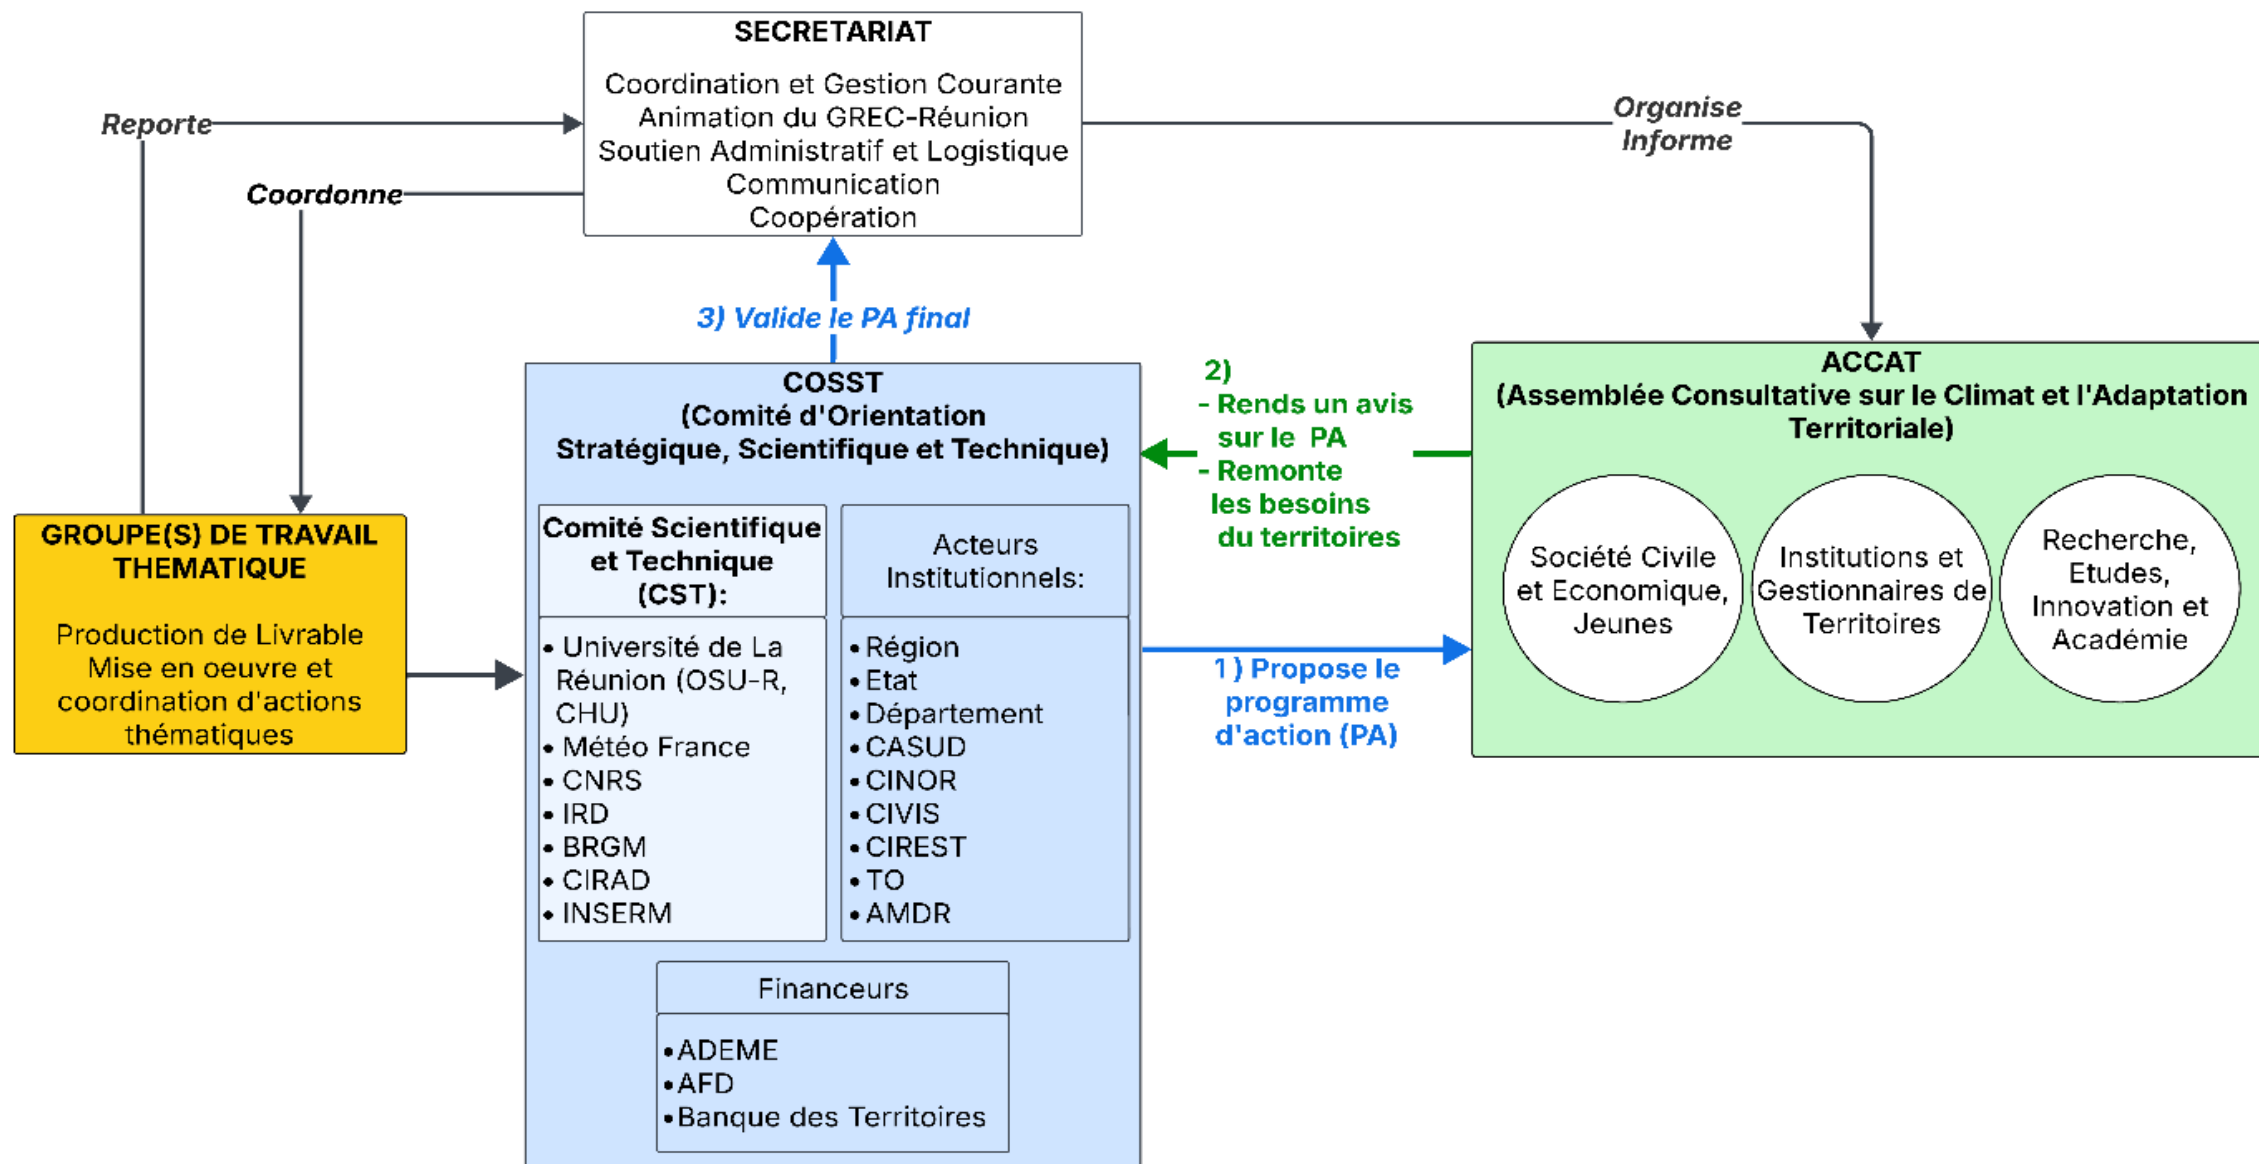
SECRETARIAT

Coordination et Gestion Courante
Animation du GREC-Réunion
Soutien Administratif et Logistique
Communication
Coopération

Reporte

Coordonne

Organise
Informe

3) Valide le PA final

COSST
(Comité d'Orientation Stratégique, Scientifique et Technique)

Comité Scientifique et Technique (CST):

• Université de La Réunion (OSU-R, CHU)
• Météo France
• CNRS
• IRD
• BRGM
• CIRAD
• INSERM

Acteurs Institutionnels:

• Région
• Etat
• Département
• CASUD
• CINOR
• CIVIS
• CIREST
• TO
• AMDR

Financeurs

•ADEME
•AFD
•Banque des Territoires

GROUPE(S) DE TRAVAIL THEMATIQUE

Production de Livrable
Mise en oeuvre et coordination d'actions thématiques

2)
- Rends un avis sur le PA
- Remonte les besoins du territoires

1 ) Propose le programme d'action (PA)

ACCAT
(Assemblée Consultative sur le Climat et l'Adaptation Territoriale)

Société Civile et Economique, Jeunes

Institutions et Gestionnaires de Territoires

Recherche, Etudes, Innovation et Académie